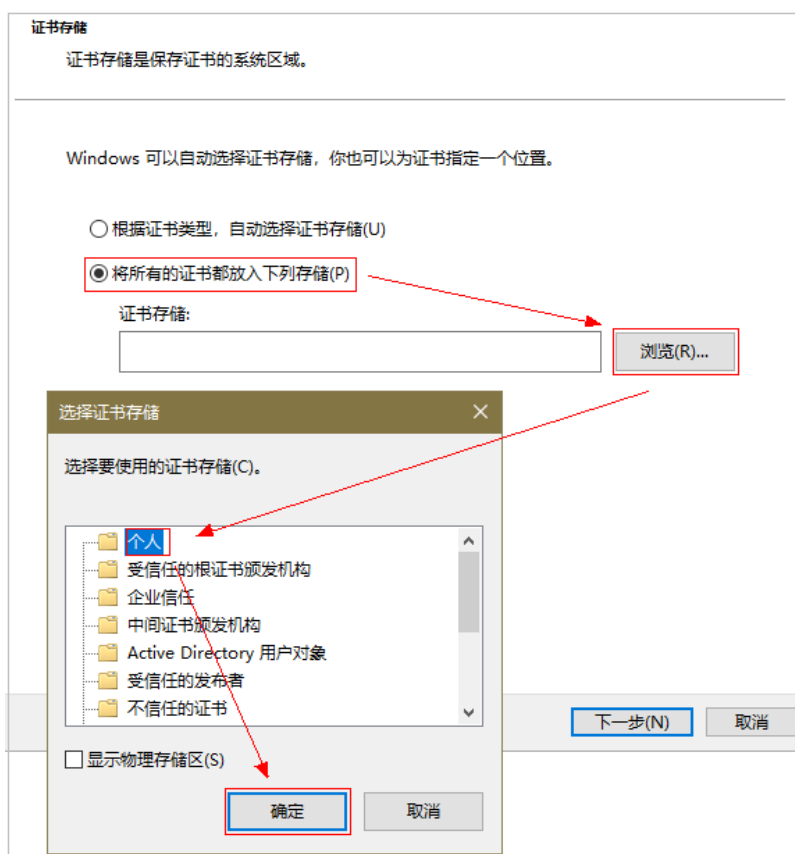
证书存储

证书存储是保存证书的系统区域。

Windows 可以自动选择证书存储，你也可以为证书指定一个位置。

根据证书类型，自动选择证书存储(U)

将所有的证书都放入下列存储(P)

证书存储:

浏览(R)...

选择证书存储

选择要使用的证书存储(C)。

个人
受信任的根证书颁发机构
企业信任
中间证书颁发机构
Active Directory 用户对象
受信任的发布者
不信任的证书

显示物理存储区(S)

确定

取消

下一步(N)

取消